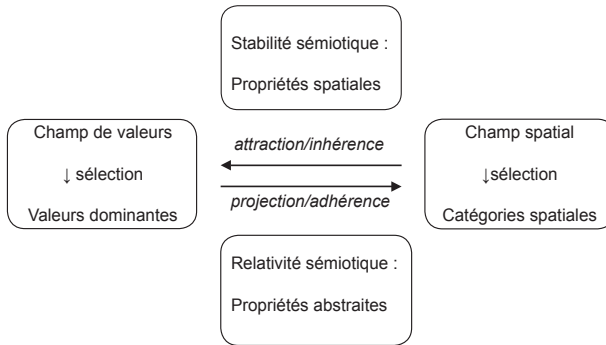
Stabilité sémiotique :

Propriétés spatiales

Champ de valeurs

↓ sélection

Valeurs dominantes

attraction/inhérence

projection/adhérence

Champ spatial

↓sélection

Catégories spatiales

Relativité sémiotique :

Propriétés abstraites